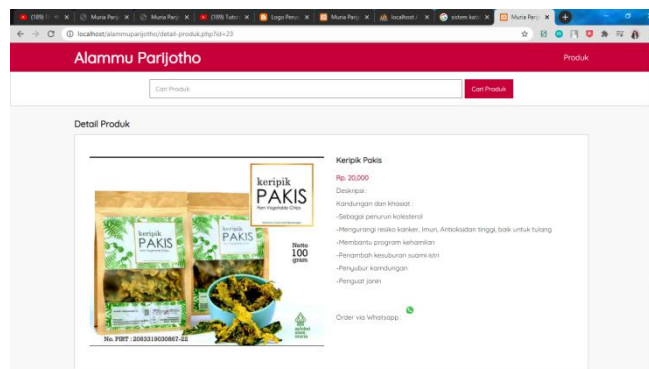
(189) | × Muria Parj × Muria Parj × (189) Tutor × Logo Penu × Muria Parj × localhost / × sistem ker × Muria Parj ×

localhost/alammuparijotho/detail-produk.php?id=23

Alammu Parijotho

Produk

Cari Produk

Cari Produk

Detail Produk

keripik PAKIS Fern Vegetable Chips

keripik PAKIS

keripik PAKIS

Netto 100 gram

No. PIRT : 2063319030867-22

Keripik Pakis

Rp. 20,000

Deskripsi :

Kandungan dan khasiat :

-Sebagai penurun kolesterol

-Mengurangi resiko kanker, Imun, Antioksidan tinggi, baik untuk tulang

-Membantu program kehamilan

-Penambah kesuburan suami istri

-Penyubur kandungan

-Penguat janin

Order via Whatsapp